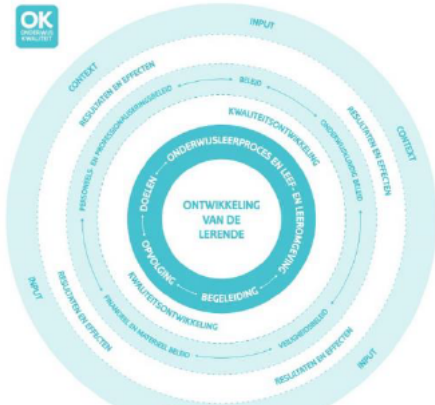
OK
ONDERWIJS KWALITEIT

INPUT
CONTEXT
CONTEXT
INPUT
INPUT

RESULTATEN EN EFFECTEN
BELEID
RESULTATEN EN EFFECTEN
KWALITEITSONTWIKKELING
ONTWIKKELING BELEID
PERSONEELS- EN PROFESSIONALISERINGSBELEID
RESULTATEN EN EFFECTEN
FINANCIEEL EN MATERIEEL BELEID
VEILIGHEIDSBELEID
RESULTATEN EN EFFECTEN
KWALITEITSONTWIKKELING

ONDERWIJSLEERPROCES EN LEEF- EN LEEROMGEVING
DOELEN
OPVOLGING
BEGELEIDING

ONTWIKKELING VAN DE LERENDE